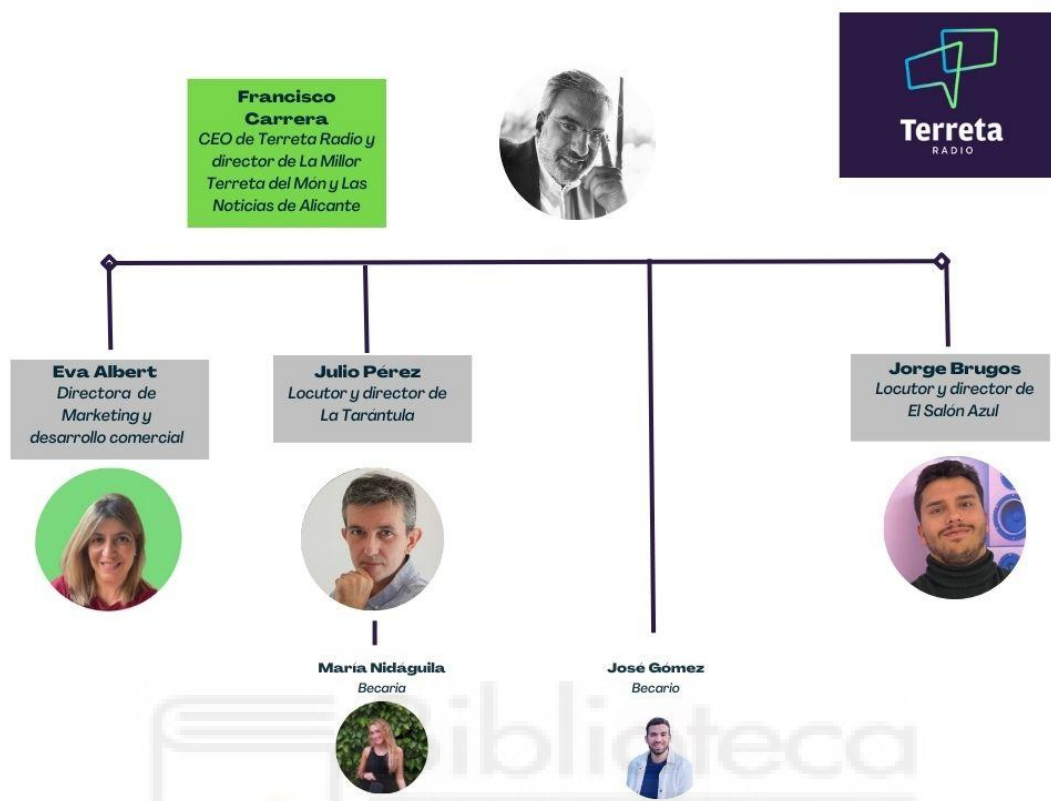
Francisco Carrera
CEO de Terreta Radio y director de La Millor Terreta del Món y Las Noticias de Alicante

Terreta
RADIO

Eva Albert
Directora de Marketing y desarrollo comercial

Julio Pérez
Locutor y director de La Tarántula

Jorge Brugos
Locutor y director de El Salón Azul

Maria Nidáguila
Becaria

José Gómez
Becario

Biblioteca